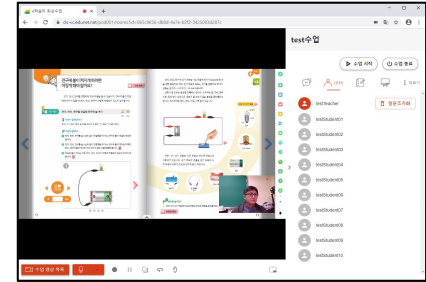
test수업

수업 시작
수업 종료

testTeacher
발표자 지정
testStudent01
testStudent02
testStudent03
testStudent04
testStudent05
testStudent06
testStudent07
testStudent08
testStudent09
testStudent10

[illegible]
수업 영상 녹화